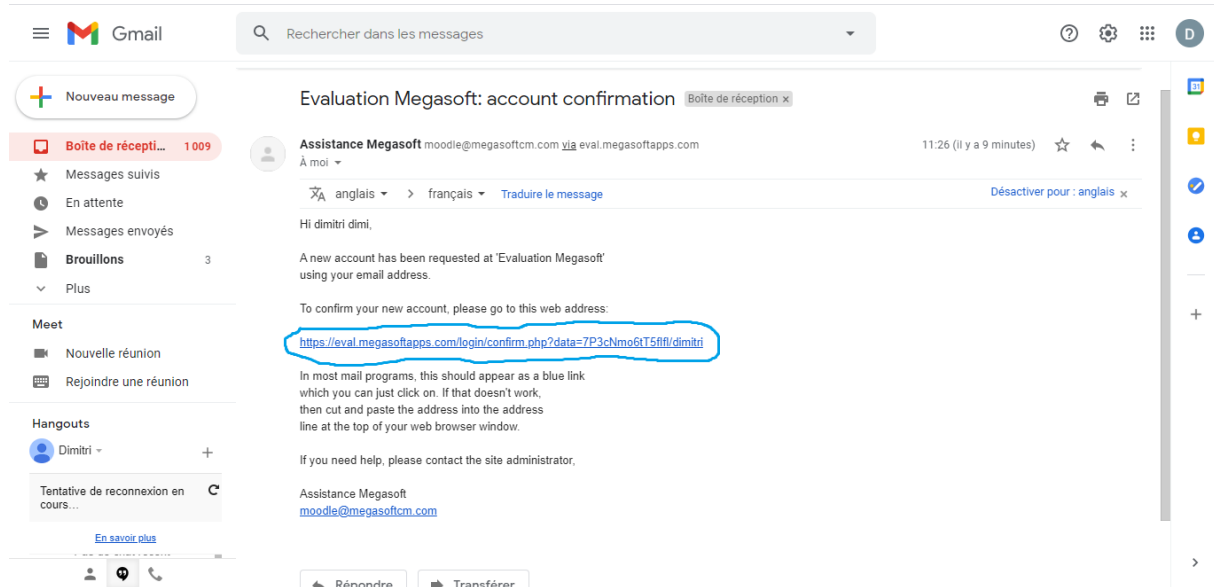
Gmail

Rechercher dans les messages

D

Nouveau message

Boîte de récepti... 1 009
Messages suivis
En attente
Messages envoyés
Brouillons 3
Plus

Meet
Nouvelle réunion
Rejoindre une réunion

Hangouts
Dimitri

Tentative de reconnexion en cours...

En savoir plus

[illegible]

Evaluation Megasoft: account confirmation Boîte de réception ×

Assistance Megasoft moodle@megasoftcm.com via eval.megasoftapps.com
À moi

11:26 (il y a 9 minutes)

anglais > français Traduire le message

Désactiver pour : anglais ×

Hi dimitri dimi,

A new account has been requested at 'Evaluation Megasoft' using your email address.

To confirm your new account, please go to this web address:

https://eval.megasoftapps.com/login/confirm.php?data=7P3cNmo6tT5flfl/dimitri

In most mail programs, this should appear as a blue link which you can just click on. If that doesn't work, then cut and paste the address into the address line at the top of your web browser window.

If you need help, please contact the site administrator,

Assistance Megasoft
moodle@megasoftcm.com

Répondre Transférer

31